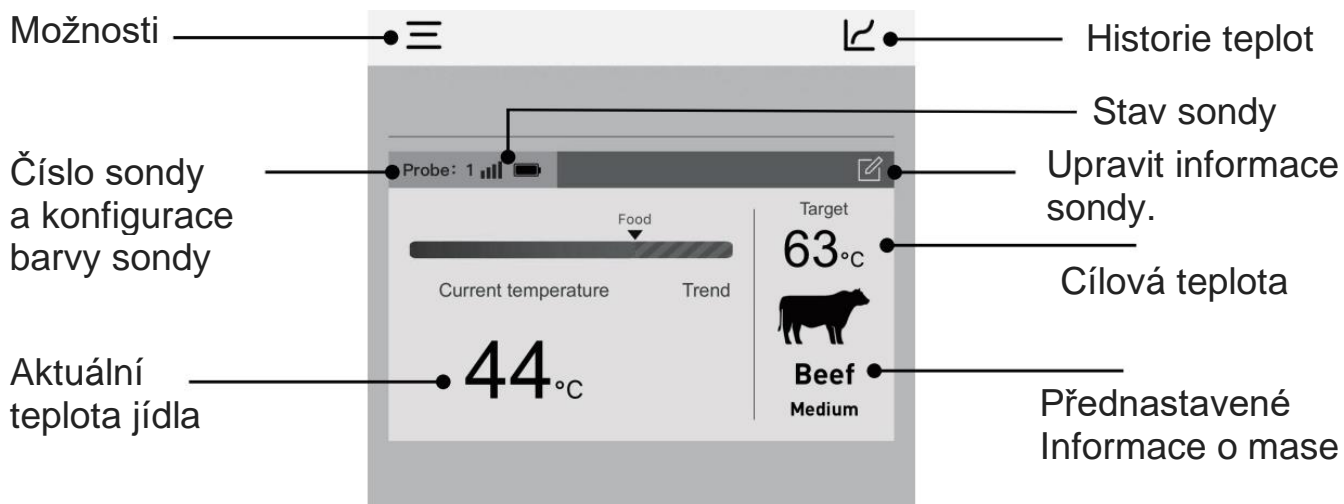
Možnosti

Historie teplot

Stav sondy

Číslo sondy a konfigurace barvy sondy

Probe: 1

Upravit informace sondy.

Food

Target

63°C

Cílová teplota

Current temperature

Trend

Aktuální teplota jídla

44°C

Beef

Medium

Přednastavené Informace o mase